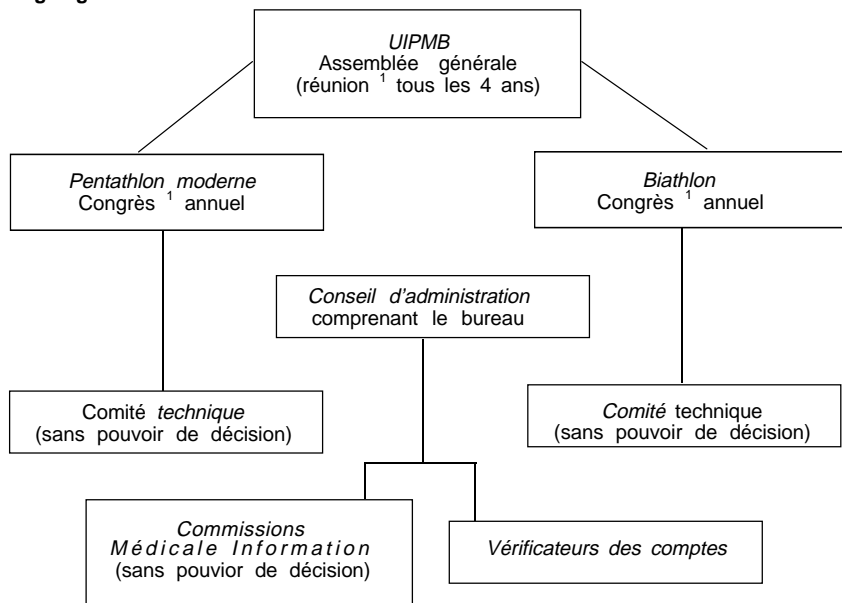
UIPMB
Assemblée générale
(réunion $^1$ tous les 4 ans)

Pentathlon moderne
Congrès $^1$ annuel

Biathlon
Congrès $^1$ annuel

Conseil d'administration
comprenant le bureau

Comité technique
(sans pouvoir de décision)

Comité technique
(sans pouvoir de décision)

Commissions
Médicale Information
(sans pouvior de décision)

Vérificateurs des comptes